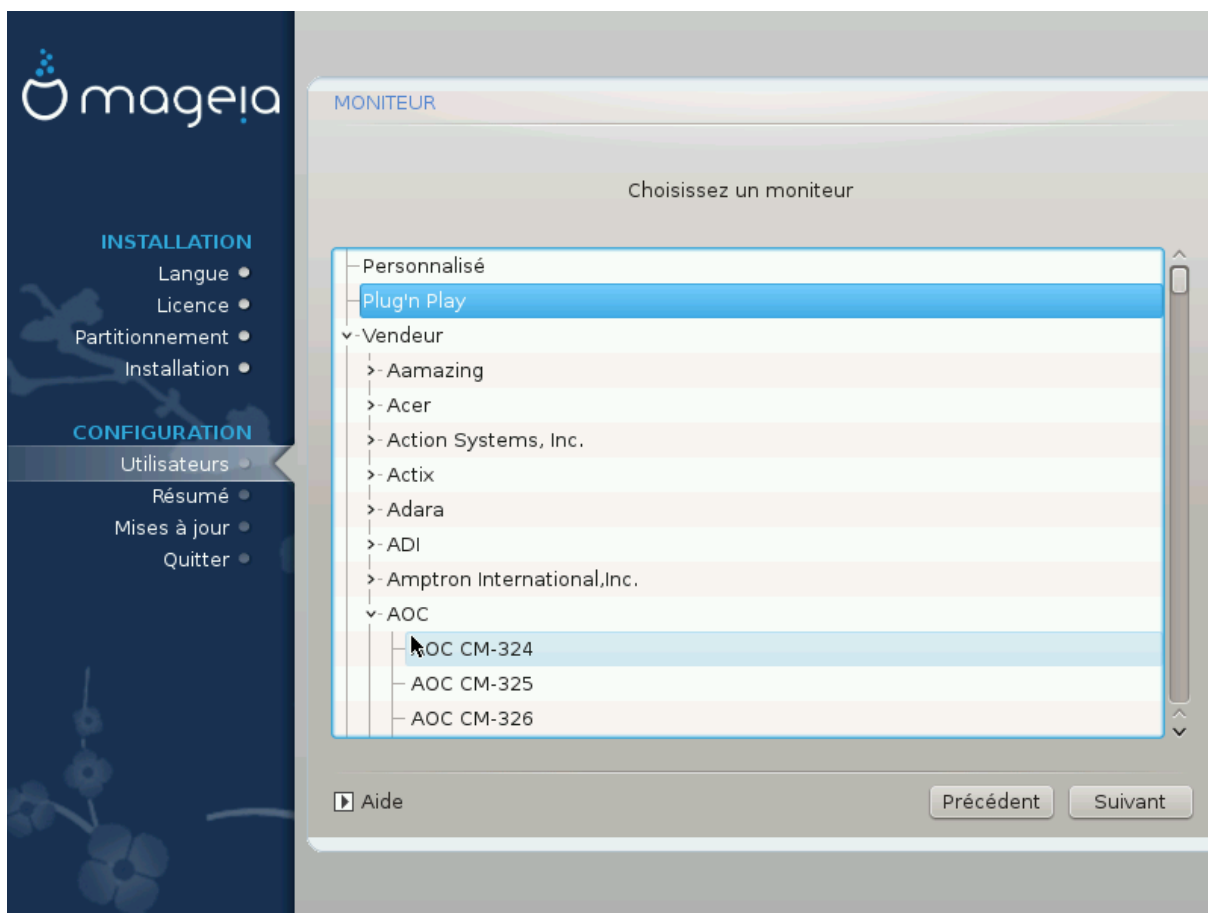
mageia

INSTALLATION
Langue
Licence
Partitionnement
Installation

CONFIGURATION
Utilisateurs
Résumé
Mises à jour
Quitter

MONITEUR

Choisissez un moniteur

Personnalisé
Plug'n Play
Vendeur
Aamazing
Acer
Action Systems, Inc.
Actix
Adara
ADI
Amptron International,Inc.
AOC
AOC CM-324
AOC CM-325
AOC CM-326

Aide

Précédent
Suivant